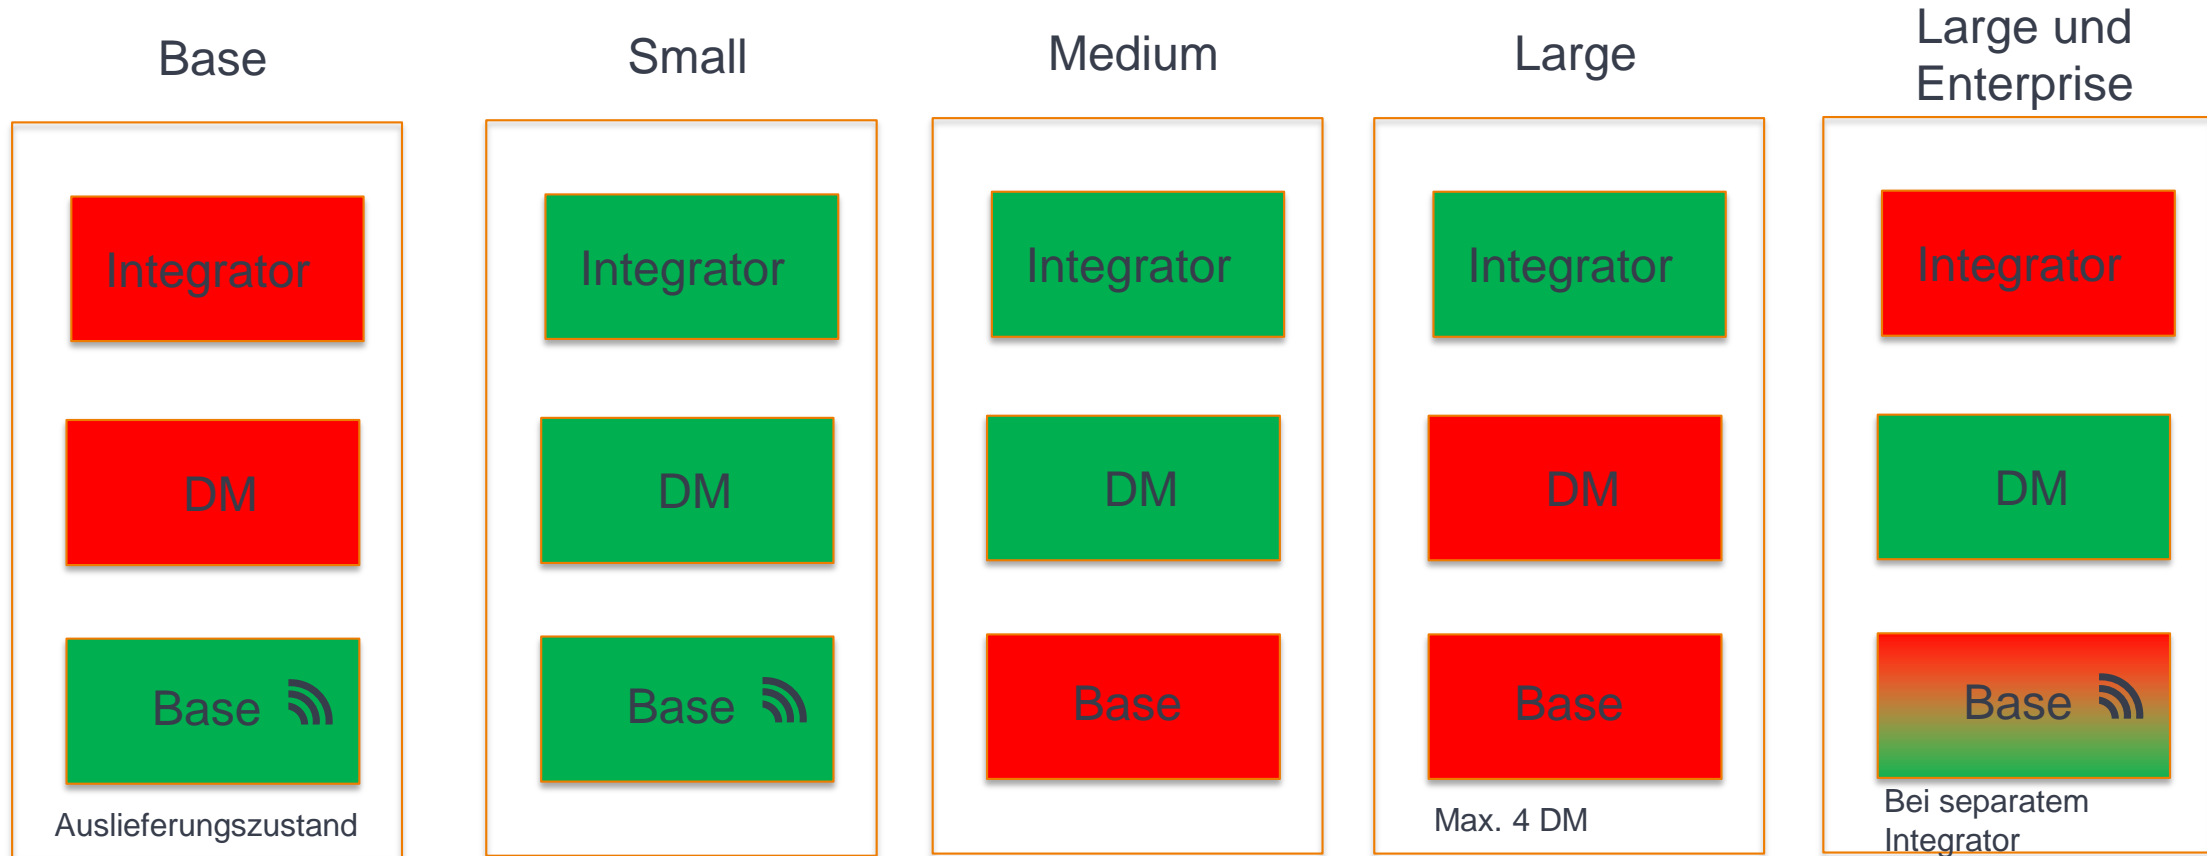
Base

Integrator

DM

Base

Auslieferungszustand

Small

Integrator

DM

Base

Medium

Integrator

DM

Base

Large

Integrator

DM

Base

Max. 4 DM

Large und Enterprise

Integrator

DM

Base

Bei separatem Integrator